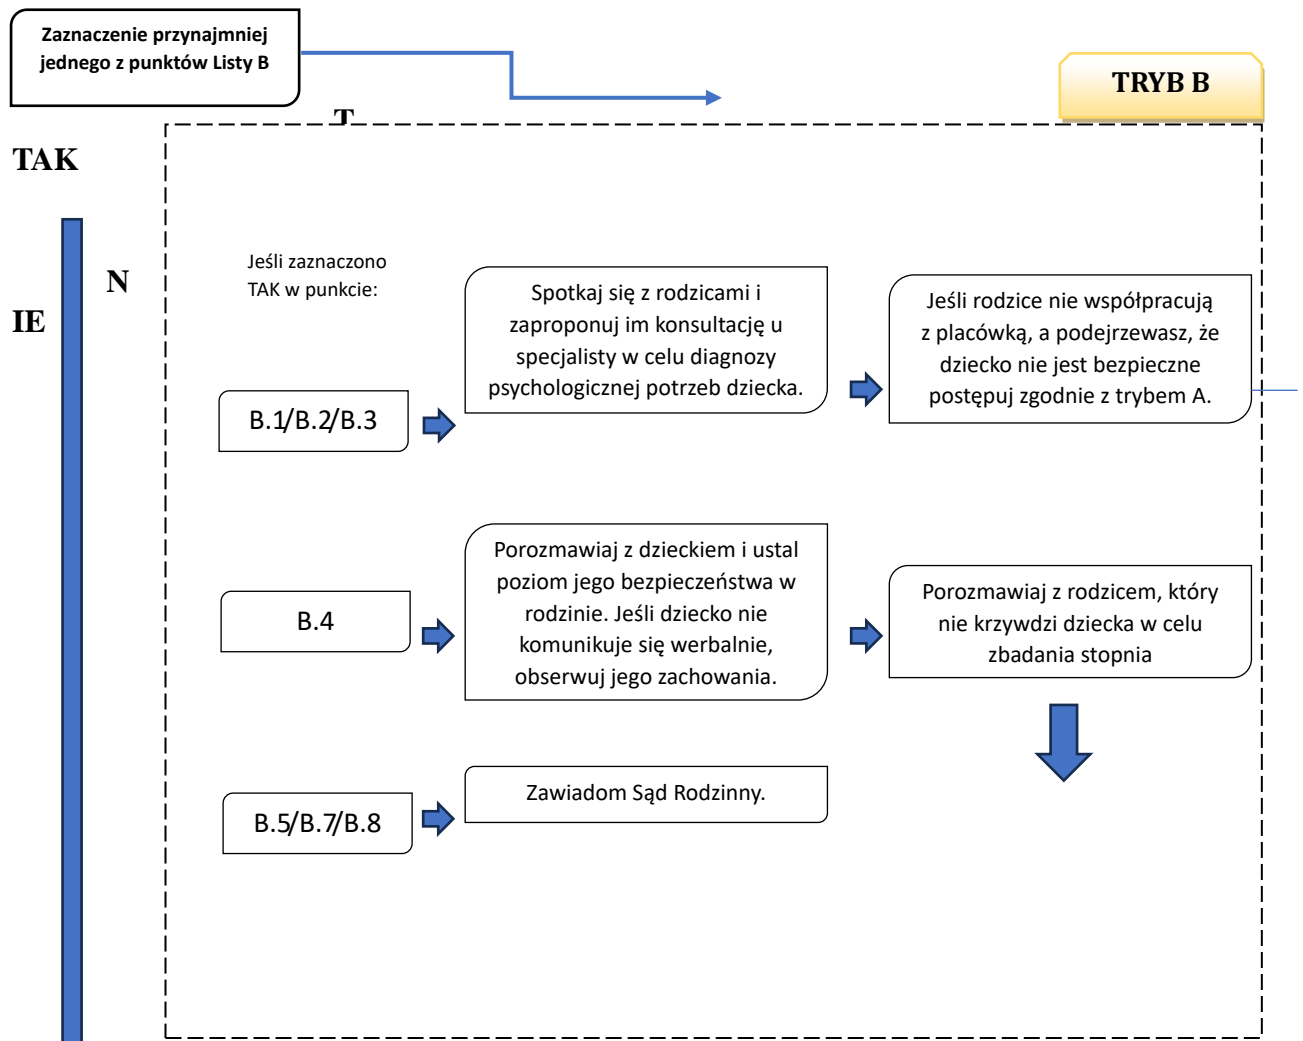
Zaznaczenie przynajmniej jednego z punktów Listy B

TRYB B

T

TAK

N

IE

Jeśli zaznaczono TAK w punkcie:

B.1/B.2/B.3

Spotkaj się z rodzicami i zaproponuj im konsultację u specjalisty w celu diagnozy psychologicznej potrzeb dziecka.

Jeśli rodzice nie współpracują z placówką, a podejrzewasz, że dziecko nie jest bezpieczne postępuj zgodnie z trybem A.

B.4

Porozmawiaj z dzieckiem i ustal poziom jego bezpieczeństwa w rodzinie. Jeśli dziecko nie komunikuje się werbalnie, obserwuj jego zachowania.

Porozmawiaj z rodzicem, który nie krzywdzi dziecka w celu zbadania stopnia

B.5/B.7/B.8

Zawiadom Sąd Rodzinny.